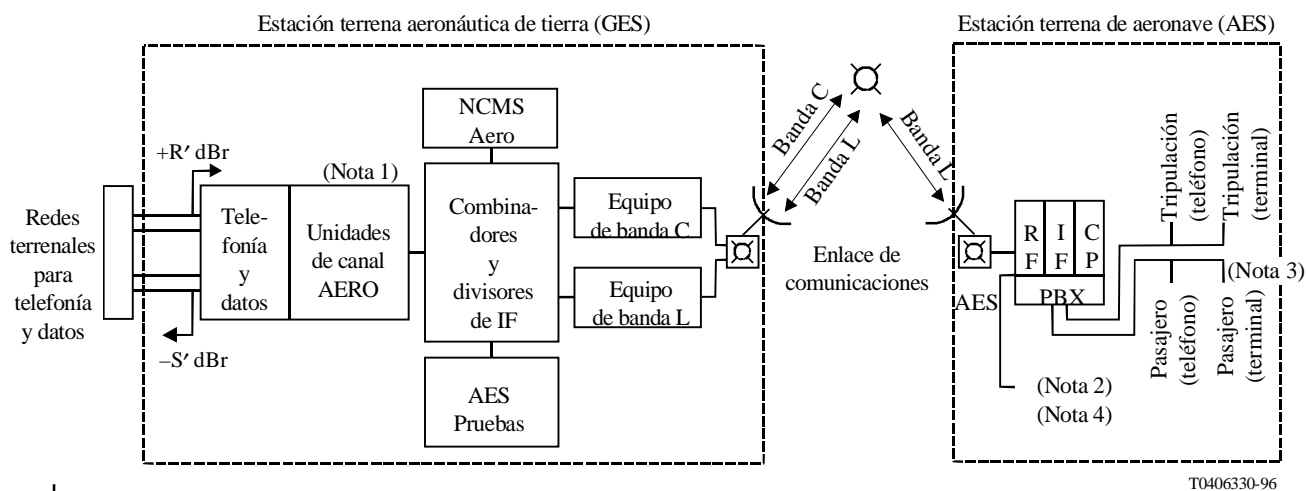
Estación terrena aeronáutica de tierra (GES)

Estación terrena de aeronave (AES)

Redes terrenales para telefonía y datos

+R′ dBr

−S′ dBr

Telefonía y datos

(Nota 1)

Unidades de canal AERO

NCMS Aero

Combinadores y divisores de IF

AES Pruebas

Equipo de banda C

Equipo de banda L

Banda C

Banda L

Banda L

Enlace de comunicaciones

AES

R F

I F

C P

PBX

Tripulación (teléfono)

Tripulación (terminal)

(Nota 3)

Pasajero (teléfono)

Pasajero (terminal)

(Nota 2)
(Nota 4)

T0406330-96